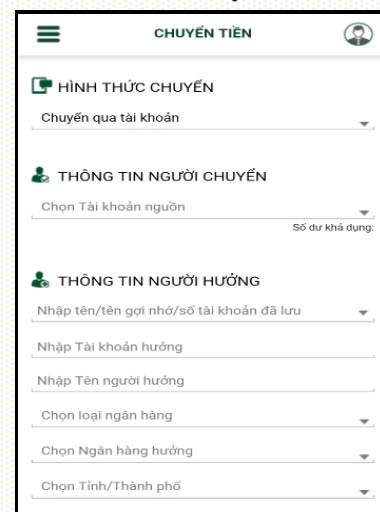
CHUYỂN TIỀN

HÌNH THỨC CHUYỂN

Chuyển qua tài khoản

THÔNG TIN NGƯỜI CHUYỂN

Chọn Tài khoản nguồn

Số dư khả dụng:

THÔNG TIN NGƯỜI HƯỞNG

Nhập tên/tên gợi nhớ/số tài khoản đã lưu

Nhập Tài khoản hưởng

Nhập Tên người hưởng

Chọn loại ngân hàng

Chọn Ngân hàng hưởng

Chọn Tỉnh/Thành phố